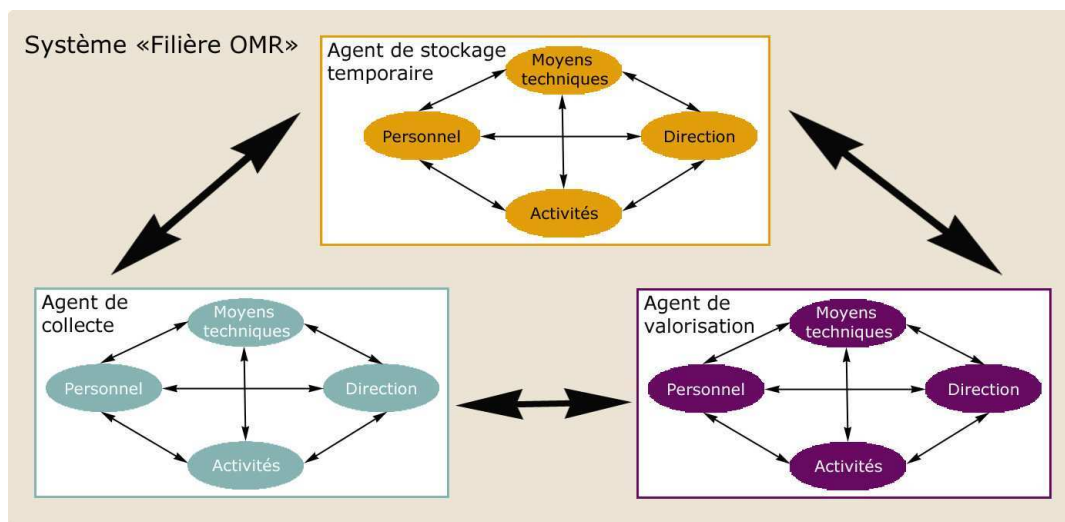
Système «Filière OMR»

Agent de stockage temporaire

Moyens techniques

Personnel

Direction

Activités

Agent de collecte

Moyens techniques

Personnel

Direction

Activités

Agent de valorisation

Moyens techniques

Personnel

Direction

Activités